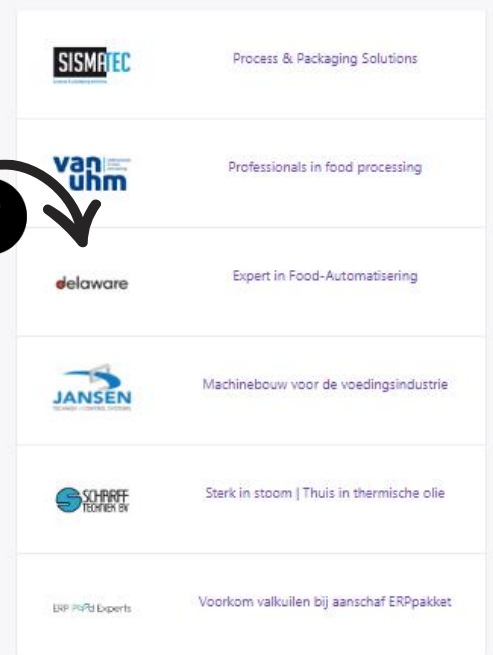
| | |
|---|---|
| SISMATEC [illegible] | Process & Packaging Solutions |
| van uhm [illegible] | Professionals in food processing |
| delaware | Expert in Food-Automatisering |
| JANSEN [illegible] | Machinebouw voor de voedingsindustrie |
| SCHARFF TECHNIEK BV | Sterk in stoom \| Thuis in thermische olie |
| ERP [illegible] Experts | Voorkom valkuilen bij aanschaf ERPpakket |